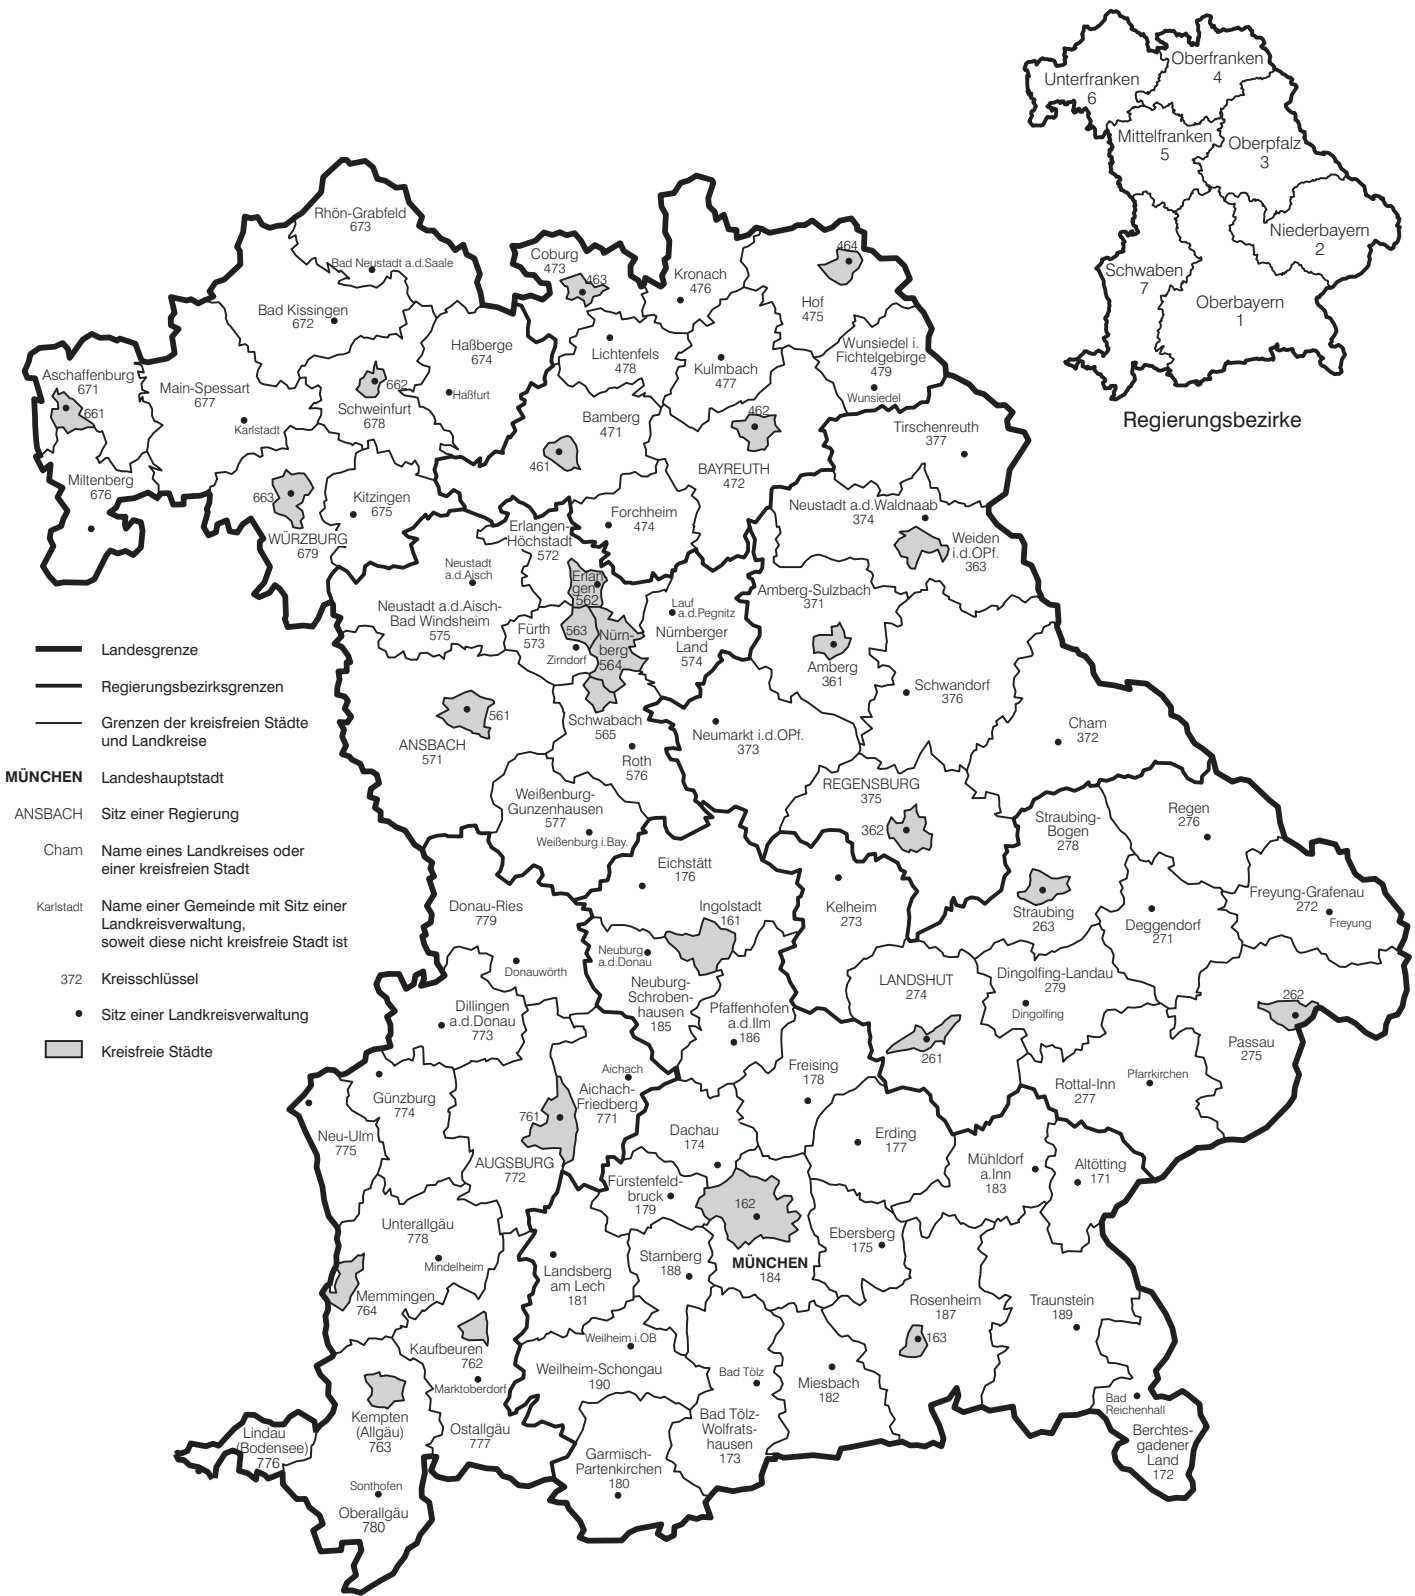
Unterfranken
6
Oberfranken
4
Mittelfranken
5
Oberpfalz
3
Niederbayern
2
Schwaben
7
Oberbayern
1

Regierungsbezirke

Rhön-Grabfeld
673
Bad Neustadt a.d.Saale
Coburg
473
463
Kronach
476
464
Hof
475
Bad Kissingen
672
Haßberge
674
Haßfurt
Lichtenfels
478
Kulmbach
477
Wunsiedel i. Fichtelgebirge
479
Wunsiedel
Aschaffenburg
671
661
Main-Spessart
677
Karlstadt
662
Schweinfurt
678
Bamberg
471
462
461
BAYREUTH
472
Tirschenreuth
377
Miltenberg
676
663
WÜRZBURG
679
Kitzingen
675
Forchheim
474
Erlangen-Höchstadt
572
Neustadt a.d.Waldnaab
374
Weiden i.d.OPf.
363
Neustadt a.d.Aisch
Erlangen
562
Lauf a.d.Pegnitz
Amberg-Sulzbach
371
Neustadt a.d.Aisch-Bad Windsheim
575
Fürth
573
563
Nürnberg
564
Zirndorf
Nürnberger Land
574
Amberg
361
Schwandorf
376

Landesgrenze
Regierungsbezirksgrenzen
Grenzen der kreisfreien Städte und Landkreise
MÜNCHEN Landeshauptstadt
ANSBACH Sitz einer Regierung
Cham Name eines Landkreises oder einer kreisfreien Stadt
Karlstadt Name einer Gemeinde mit Sitz einer Landkreisverwaltung, soweit diese nicht kreisfreie Stadt ist
372 Kreisschlüssel
Sitz einer Landkreisverwaltung
Kreisfreie Städte

561
ANSBACH
571
Schwabach
565
Roth
576
Neumarkt i.d.OPf.
373
Cham
372
Weißenburg-Gunzenhausen
577
Weißenburg i.Bay.
REGENSBURG
375
362
Straubing-Bogen
278
Regen
276
Eichstätt
176
Kelheim
273
Straubing
263
Freyung-Grafenau
272
Freyung
Donau-Ries
779
Donauwörth
Ingolstadt
161
Neuburg a.d.Donau
Deggendorf
271
Neuburg-Schrobenhausen
185
Pfaffenhofen a.d.Ilm
186
LANDSHUT
274
Dingolfing-Landau
279
Dingolfing
262
Dillingen a.d.Donau
773
Passau
275
261
Aichach
Aichach-Friedberg
771
Freising
178
Rottal-Inn
277
Pfarrkirchen
Günzburg
774
761
Dachau
174
Erding
177
Mühldorf a.Inn
183
Altötting
171
Neu-Ulm
775
AUGSBURG
772
Fürstenfeldbruck
179
162
Unterallgäu
778
Mindelheim
Landsberg am Lech
181
Starnberg
188
MÜNCHEN
184
Ebersberg
175
Memmingen
764
Rosenheim
187
Traunstein
189
163
Kaufbeuren
762
Weilheim i.OB
Weilheim-Schongau
190
Bad Tölz
Miesbach
182
Marktoberdorf
Bad Reichenhall
Kempten (Allgäu)
763
Lindau (Bodensee)
776
Ostallgäu
777
Bad Tölz-Wolfratshausen
173
Berchtesgadener Land
172
Garmisch-Partenkirchen
180
Sonthofen
Oberallgäu
780